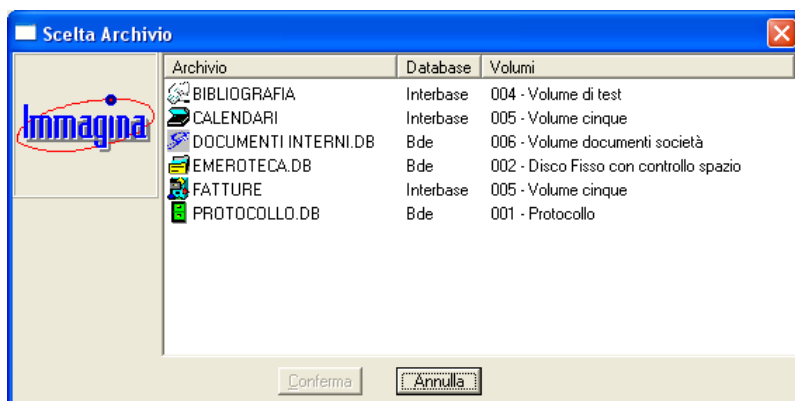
Scelta Archivio

Immagina

| Archivio | Database | Volumi |
|---|---|---|
| BIBLIOGRAFIA | Interbase | 004 - Volume di test |
| CALENDARI | Interbase | 005 - Volume cinque |
| DOCUMENTI INTERNI.DB | Bde | 006 - Volume documenti società |
| EMEROTECA.DB | Bde | 002 - Disco Fisso con controllo spazio |
| FATTURE | Interbase | 005 - Volume cinque |
| PROTOCOLLO.DB | Bde | 001 - Protocollo |

Conferma
Annulla